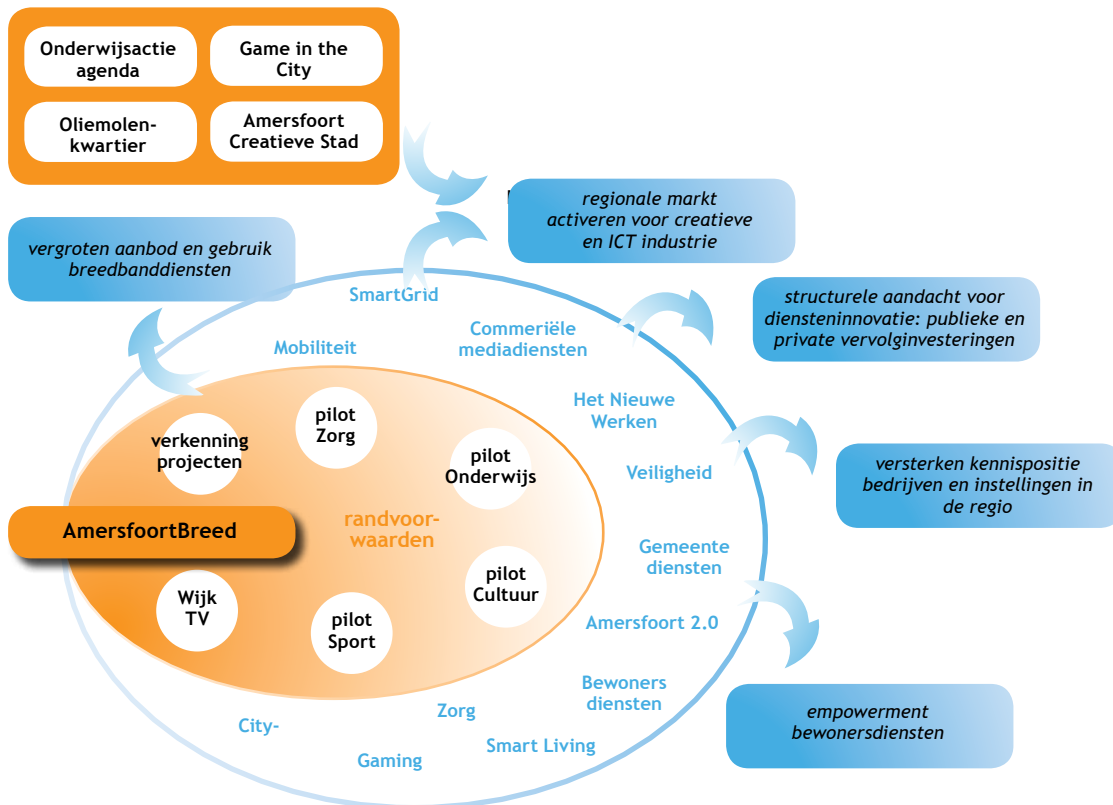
Onderwijsactie agenda

Game in the City

Oliemolen-kwartier

Amersfoort Creatieve Stad

regionale markt activeren voor creatieve en ICT industrie

vergroten aanbod en gebruik breedbanddiensten

SmartGrid

structurele aandacht voor dienstenniovatie: publieke en private vervolginvesteringen

Mobiliteit

Commeriële mediadiensten

Het Nieuwe Werken

verkenning projecten

pilot Zorg

pilot Onderwijs

Veiligheid

versterken kennispositie bedrijven en instellingen in de regio

AmersfoortBreed

randvoor-waarden

Gemeente diensten

pilot Cultuur

Wijk TV

pilot Sport

Amersfoort 2.0

Bewoners diensten

empowerment bewonersdiensten

City-

Zorg

Smart Living

Gaming